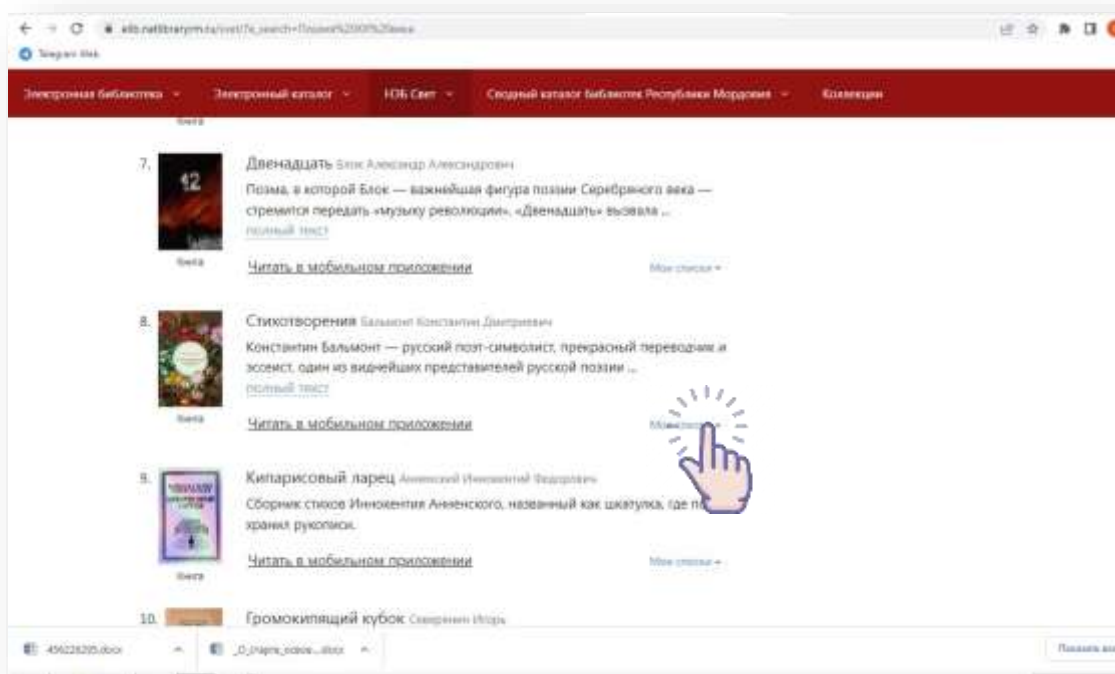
elib.natlibraryrm.ru/search?q=Поэзия%20Серебряного%20века

Telegram Web

Электронная библиотека ▾ Электронный каталог ▾ НЭБ Свет ▾ Сводный каталог библиотек Республики Мордовия ▾ Коллекции

Книга

7. 12 Двенадцать Блок Александр Александрович
Поэма, в которой Блок — важнейшая фигура поэзии Серебряного века — стремится передать «музыку революции». «Двенадцать» вызвала ...
полный текст
Книга Читать в мобильном приложении Мои списки ▾

8. Стихотворения Бальмонт Константин Дмитриевич
Константин Бальмонт — русский поэт-символист, прекрасный переводчик и эссеист, один из виднейших представителей русской поэзии ...
полный текст
Книга Читать в мобильном приложении Мои списки ▾

9. Кипарисовый ларец Анненский Иннокентий Федорович
Сборник стихов Иннокентия Анненского, названный как шкатулка, где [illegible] хранил рукописи.
Книга Читать в мобильном приложении Мои списки ▾

10. Громокипящий кубок Северянин Игорь

456226205.docx ^ _О_пирк_поэзи....docx ^ Показать все